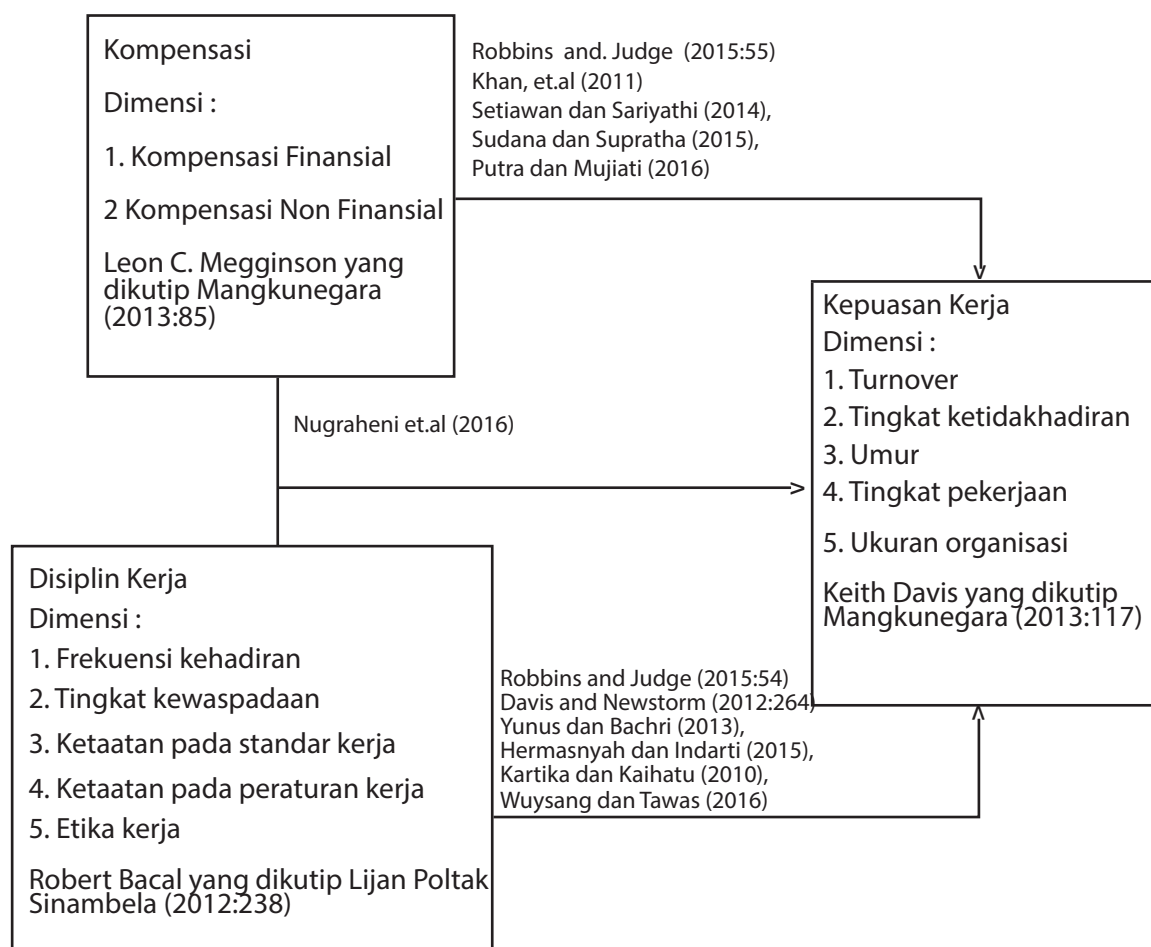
Kompensasi

Dimensi :

1. Kompensasi Finansial

2 Kompensasi Non Finansial

Leon C. Megginson yang dikutip Mangkunegara (2013:85)

Robbins and. Judge (2015:55)
Khan, et.al (2011)
Setiawan dan Sariyathi (2014),
Sudana dan Supratha (2015),
Putra dan Mujiati (2016)

Kepuasan Kerja
Dimensi :
1. Turnover
2. Tingkat ketidakhadiran
3. Umur
4. Tingkat pekerjaan
5. Ukuran organisasi

Keith Davis yang dikutip Mangkunegara (2013:117)

Nugraheni et.al (2016)

Disiplin Kerja
Dimensi :
1. Frekuensi kehadiran
2. Tingkat kewaspadaan
3. Ketaatan pada standar kerja
4. Ketaatan pada peraturan kerja
5. Etika kerja

Robert Bacal yang dikutip Lijan Poltak Sinambela (2012:238)

Robbins and Judge (2015:54)
Davis and Newstorm (2012:264)
Yunus dan Bachri (2013),
Hermasnyah dan Indarti (2015),
Kartika dan Kaihatu (2010),
Wuysang dan Tawas (2016)